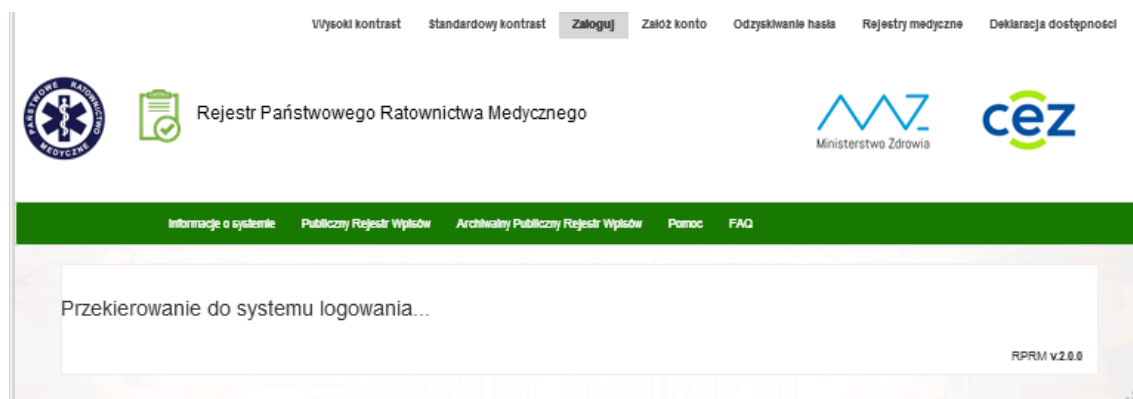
Wysoki kontrast Standardowy kontrast Zaloguj Załóż konto Odzyskiwanie hasła Rejestry medyczne Deklaracja dostępności

PAŃSTWOWE RATOWNICTWO MEDYCZNE

Rejestr Państwowego Ratownictwa Medycznego

Ministerstwo Zdrowia

cez

Informacje o systemie Publiczny Rejestr Wpisów Archiwalny Publiczny Rejestr Wpisów Pomoc FAQ

Przekierowanie do systemu logowania...

RPRM v.2.0.0